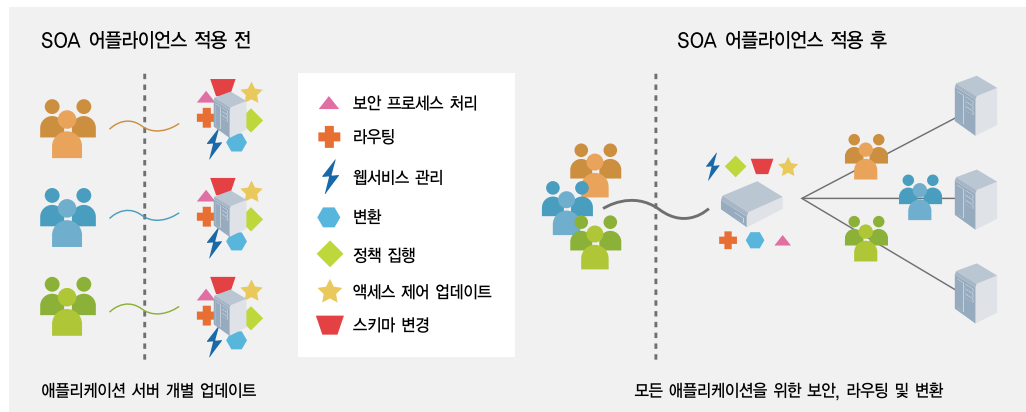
SOA 어플라이언스 적용 전

보안 프로세스 처리
라우팅
웹서비스 관리
변환
정책 집행
액세스 제어 업데이트
스키마 변경

애플리케이션 서버 개별 업데이트

SOA 어플라이언스 적용 후

모든 애플리케이션을 위한 보안, 라우팅 및 변환